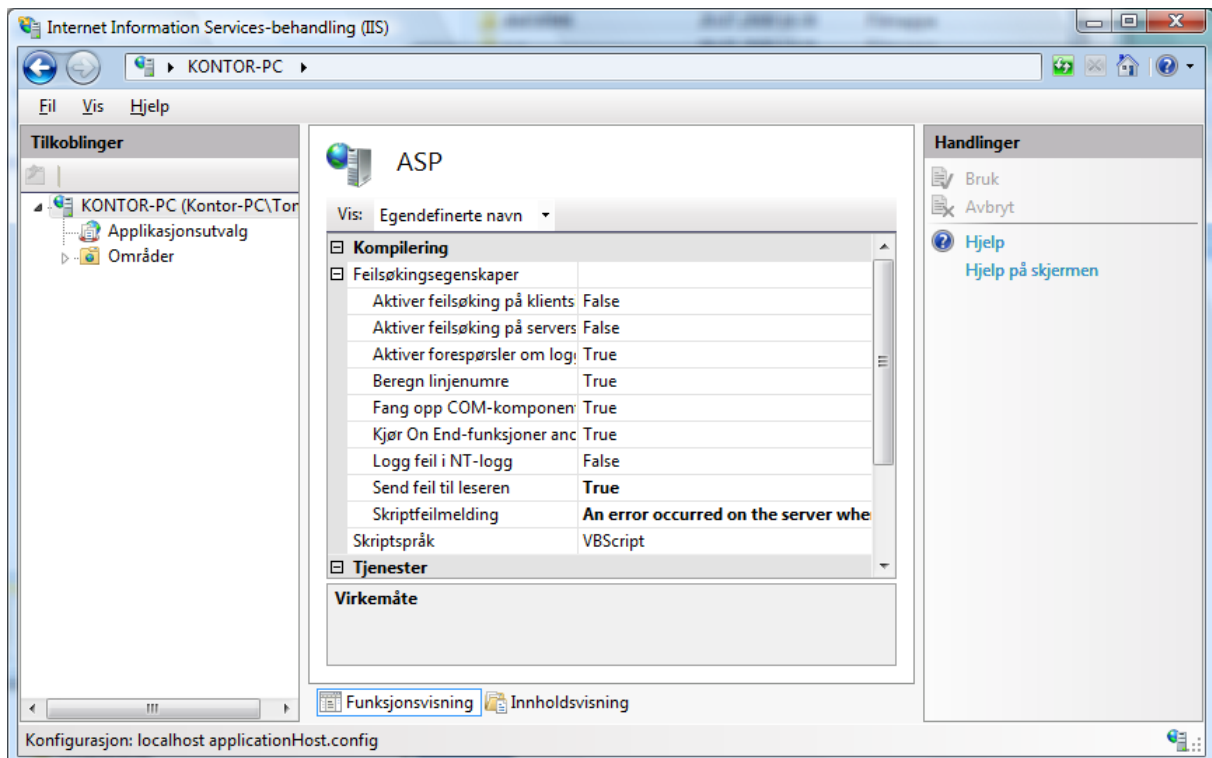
Internet Information Services-behandling (IIS)

KONTOR-PC ▸

Fil Vis Hjelp

Tilkoblinger

KONTOR-PC (Kontor-PC\Tor
Applikasjonsutvalg
Områder

ASP

Vis: Egendefinerte navn

| | |
|---|---|
| ⊟ Kompilering | |
| ⊟ Feilsøkingsegenskaper | |
| Aktiver feilsøking på klients | False |
| Aktiver feilsøking på servers | False |
| Aktiver forespørsler om logg | True |
| Beregn linjenumre | True |
| Fang opp COM-komponent | True |
| Kjør On End-funksjoner and | True |
| Logg feil i NT-logg | False |
| Send feil til leseren | **True** |
| Skriptfeilmelding | **An error occurred on the server whe** |
| Skriptspråk | VBScript |
| ⊟ Tjenester | |

Virkemåte

Funksjonsvisning Innholdsvisning

Handlinger

Bruk
Avbryt
Hjelp
Hjelp på skjermen

Konfigurasjon: localhost applicationHost.config